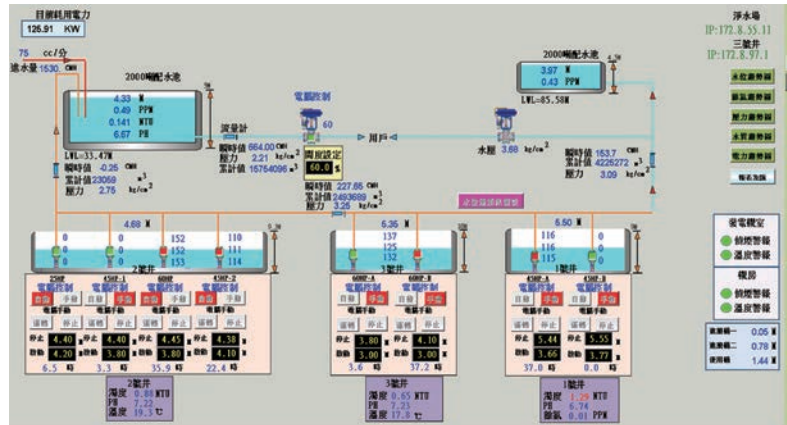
目前耗用電力
125.91 KW

淨水場
IP:172.8.55.11
三號井
IP:172.8.97.1

75 cc/分
進水量 1530 CMH

2000噸配水池
4.33 M
0.49 PPM
0.141 NTU
6.67 PH

LWL=33.47M
瞬時值 -0.25 CMH
累計值 23069 $m^3$
壓力 2.75 kg/cm$^2$

流量計
瞬時值 664.00 CMH
壓力 2.21 kg/cm$^2$
累計值 15754096 $m^3$

電動控制
60

壓力設定
60.0

瞬時值 227.85 CMH
累計值 2493699 $m^3$
壓力 3.25 kg/cm$^2$

用戶

電動控制
水壓 3.88 kg/cm$^2$

2000噸配水池
3.97 M
0.43 PPM
LWL=85.58M

瞬時值 153.7 CMH
累計值 4225272 $m^3$
壓力 3.09 kg/cm$^2$

水位高警報
水位低警報
壓力高警報
水質異常警報
電力異常警報
報表查詢

4.88 M
0 0 152 110
0 0 152 111
0 0 153 114

6.36 M
137
125
132

6.50 M
116 0
116 0
115 0

25HP 45HP-1 60HP 45HP-2
2號井
電動控制 電動控制 電動控制 電動控制
自動 手動 自動 手動 自動 手動 自動 手動
電動手動 電動手動 電動手動 電動手動
運轉 停止 運轉 停止 運轉 停止 運轉 停止
停止 4.40 停止 4.40 停止 4.45 停止 4.38
啟動 4.20 啟動 3.80 啟動 3.80 啟動 4.10
6.5 時 3.3 時 35.9 時 22.4 時

60HP-A 60HP-B
3號井
電動控制 電動控制
自動 手動 自動 手動
電動手動 電動手動
運轉 停止 運轉 停止
停止 3.80 停止 4.10
啟動 3.00 啟動 3.00
3.6 時 37.2 時

45HP-A 45HP-B
1號井
電動控制 電動控制
自動 手動 自動 手動
電動手動 電動手動
運轉 停止 運轉 停止
停止 5.44 停止 5.55
啟動 3.66 啟動 3.77
37.8 時 0.0 時

變電機室
偵煙警報
溫度警報

機房
偵煙警報
溫度警報

氣壓槽一 0.05 M
氣壓槽二 0.78 M
消防池 1.44 M

2號井
濁度 0.88 NTU
PH 7.22
溫度 19.3 ℃

3號井
濁度 0.65 NTU
PH 7.23
溫度 17.8 ℃

1號井
濁度 1.29 NTU
PH 6.74
餘氯 0.01 PPM